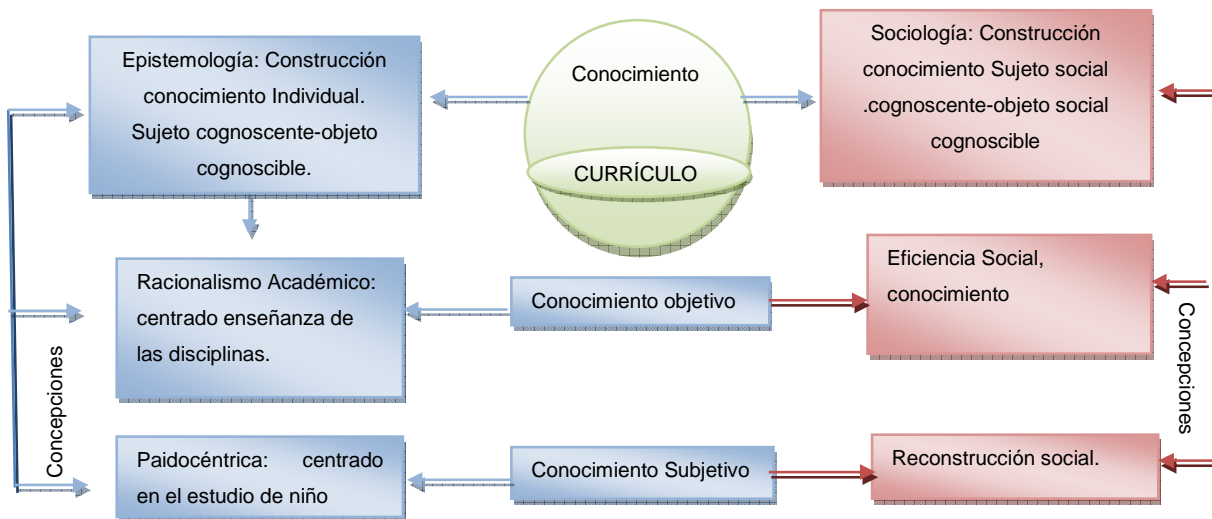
Epistemología: Construcción conocimiento Individual. Sujeto cognoscente-objeto cognoscible.

Conocimiento

CURRÍCULO

Sociología: Construcción conocimiento Sujeto social .cognoscente-objeto social cognoscible

Racionalismo Académico: centrado enseñanza de las disciplinas.

Conocimiento objetivo

Eficiencia Social, conocimiento

Concepciones

Concepciones

Paidocéntrica: centrado en el estudio de niño

Conocimiento Subjetivo

Reconstrucción social.